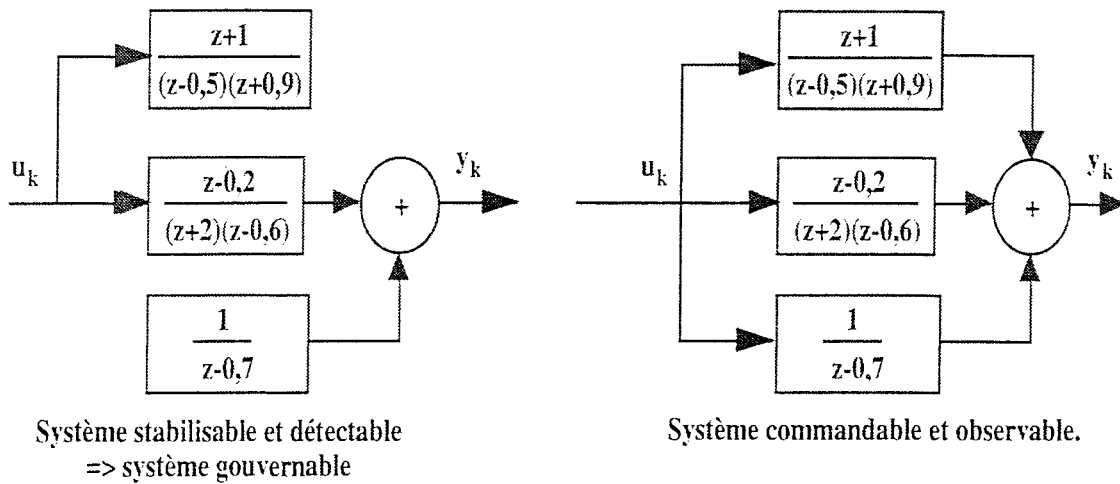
$\frac{z+1}{(z-0,5)(z+0,9)}$

$u_k$

$\frac{z-0,2}{(z+2)(z-0,6)}$

+

$y_k$

$\frac{1}{z-0,7}$

Système stabilisable et détectable => système gouvernable

$\frac{z+1}{(z-0,5)(z+0,9)}$

$u_k$

$\frac{z-0,2}{(z+2)(z-0,6)}$

+

$y_k$

$\frac{1}{z-0,7}$

Système commandable et observable.